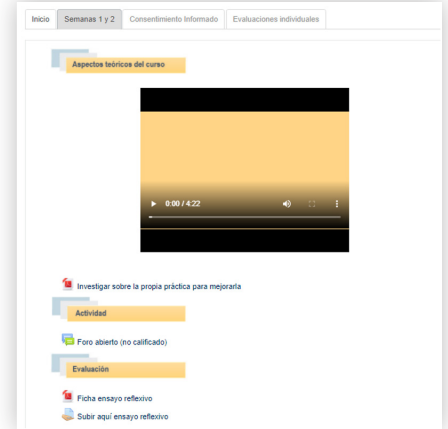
Inicio | Semanas 1 y 2 | Consentimiento Informado | Evaluaciones individuales

Aspectos teóricos del curso

0:00 / 4:22

Investigar sobre la propia práctica para mejorarla

Actividad

Foro abierto (no calificado)

Evaluación

Ficha ensayo reflexivo

Subir aquí ensayo reflexivo